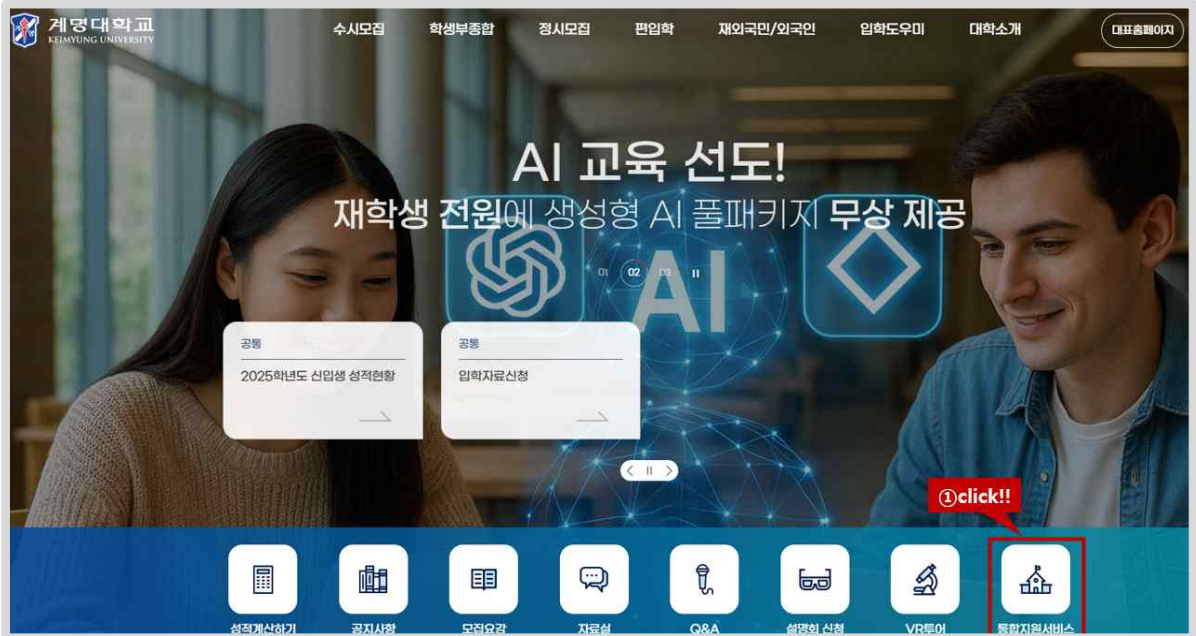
계명대학교
KEIMYUNG UNIVERSITY

수시모집 학생부종합 정시모집 편입학 재외국민/외국인 입학도우미 대학소개 대표홈페이지

AI 교육 선도!
재학생 전원에 생성형 AI 풀패키지 무상 제공

01 02 03 II

AI

공통
2025학년도 신입생 성적현황

공통
입학자료신청

①click!!

성적계산하기 공지사항 모집요강 자료실 Q&A 설명회 신청 VR투어 통합지원서비스